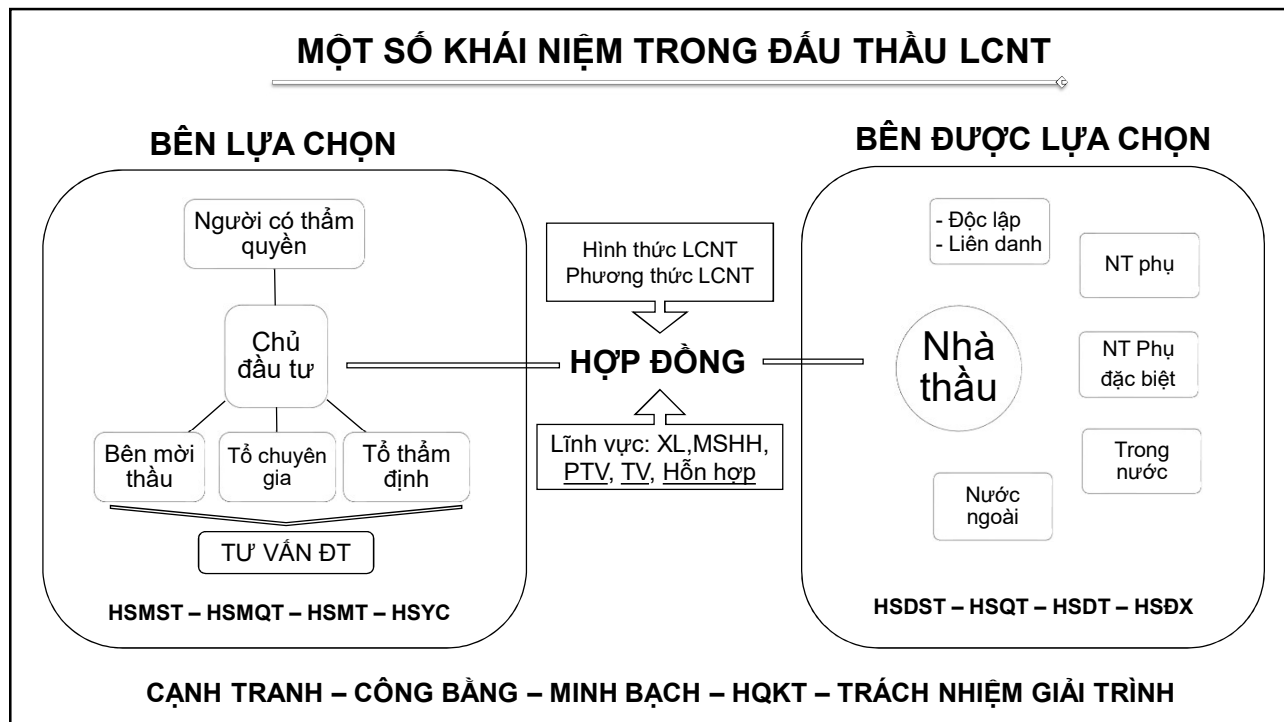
MỘT SỐ KHÁI NIỆM TRONG ĐẤU THẦU LCNT

BÊN LỰA CHỌN

Người có thẩm quyền

Chủ đầu tư

Bên mời thầu

Tổ chuyên gia

Tổ thẩm định

TƯ VẤN ĐT

HSMST – HSMQT – HSMT – HSYC

Hình thức LCNT
Phương thức LCNT

HỢP ĐỒNG

Lĩnh vực: XL,MSHH, PTV, TV, Hỗn hợp

BÊN ĐƯỢC LỰA CHỌN

- Độc lập
- Liên danh

NT phụ

Nhà thầu

NT Phụ đặc biệt

Trong nước

Nước ngoài

HSDST – HSQT – HSDT – HSĐX

CẠNH TRANH – CÔNG BẰNG – MINH BẠCH – HQKT – TRÁCH NHIỆM GIẢI TRÌNH